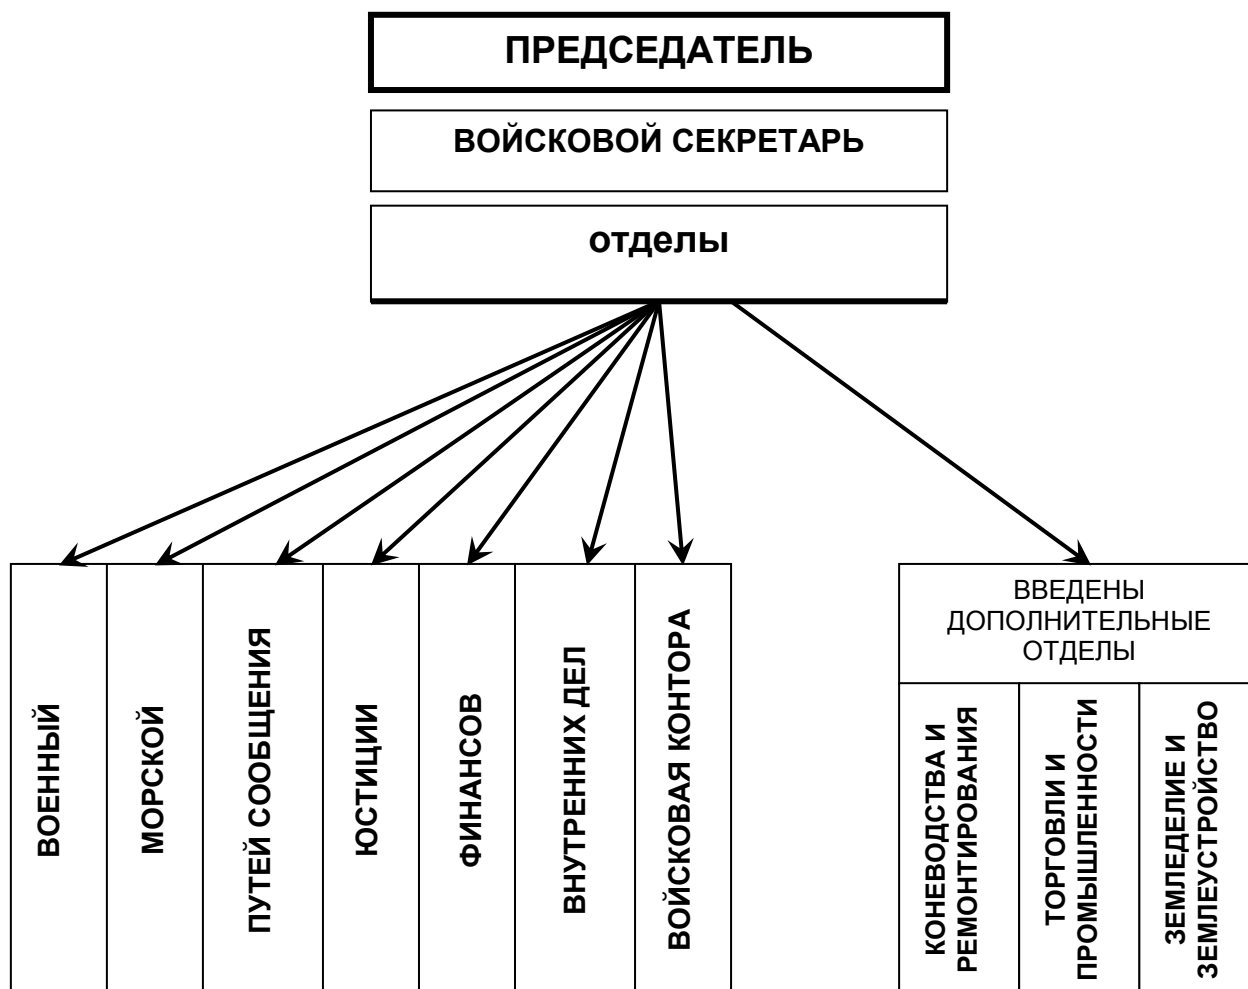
ПРЕДСЕДАТЕЛЬ

ВОЙСКОВОЙ СЕКРЕТАРЬ

отделы

ВОЕННЫЙ

МОРСКОЙ

ПУТЕЙ СООБЩЕНИЯ

ЮСТИЦИИ

ФИНАНСОВ

ВНУТРЕННИХ ДЕЛ

ВОЙСКОВАЯ КОНТОРА

ВВЕДЕНЫ ДОПОЛНИТЕЛЬНЫЕ ОТДЕЛЫ

КОНЕВОДСТВА И РЕМОНТИРОВАНИЯ

ТОРГОВЛИ И ПРОМЫШЛЕННОСТИ

ЗЕМЛЕДЕЛИЕ И ЗЕМЛЕУСТРОЙСТВО